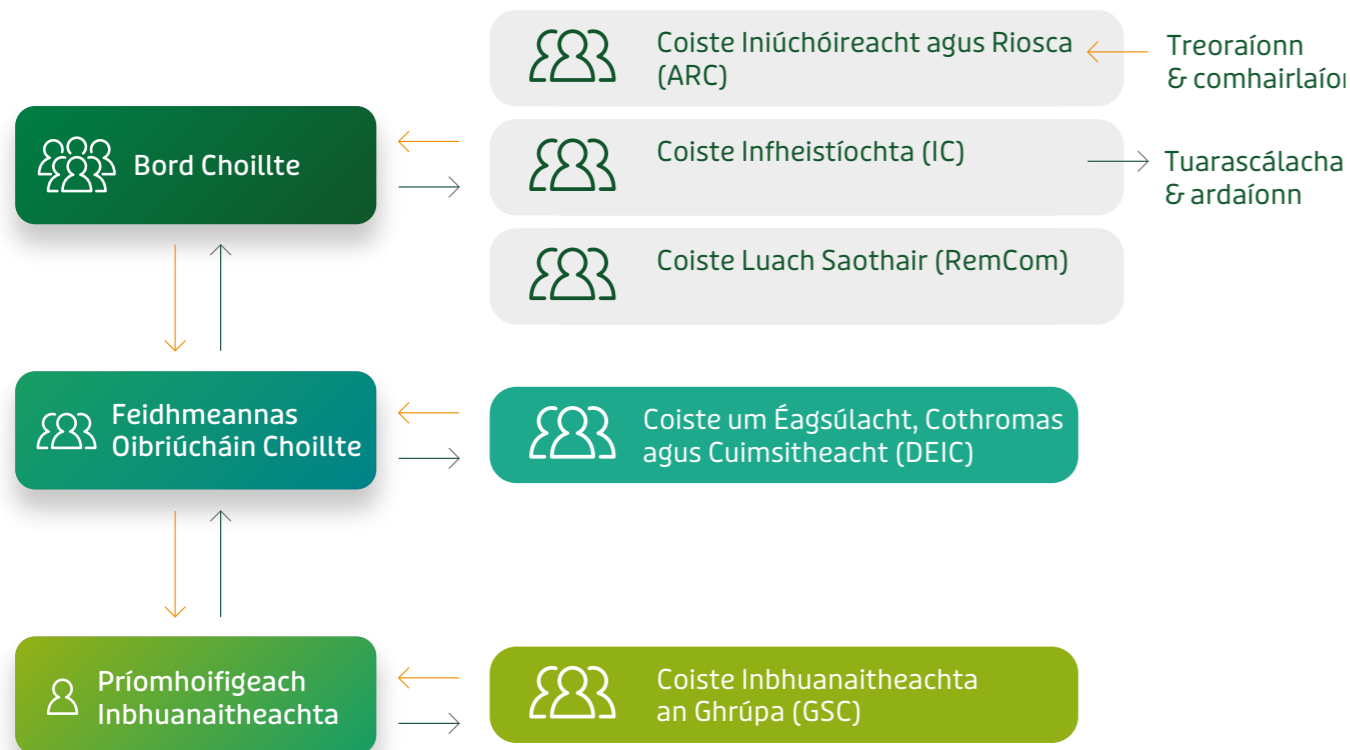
Coiste Iniúchóireacht agus Riosca (ARC)

Treoraíonn & comhairlaío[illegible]

Bord Choillte

Coiste Infheistíochta (IC)

Tuarascálacha & ardaíonn

Coiste Luach Saothair (RemCom)

Feidhmeannas Oibriúcháin Choillte

Coiste um Éagsúlacht, Cothromas agus Cuimsitheacht (DEIC)

Príomhoifigeach Inbhuanaitheachta

Coiste Inbhuanaitheachta an Ghrúpa (GSC)